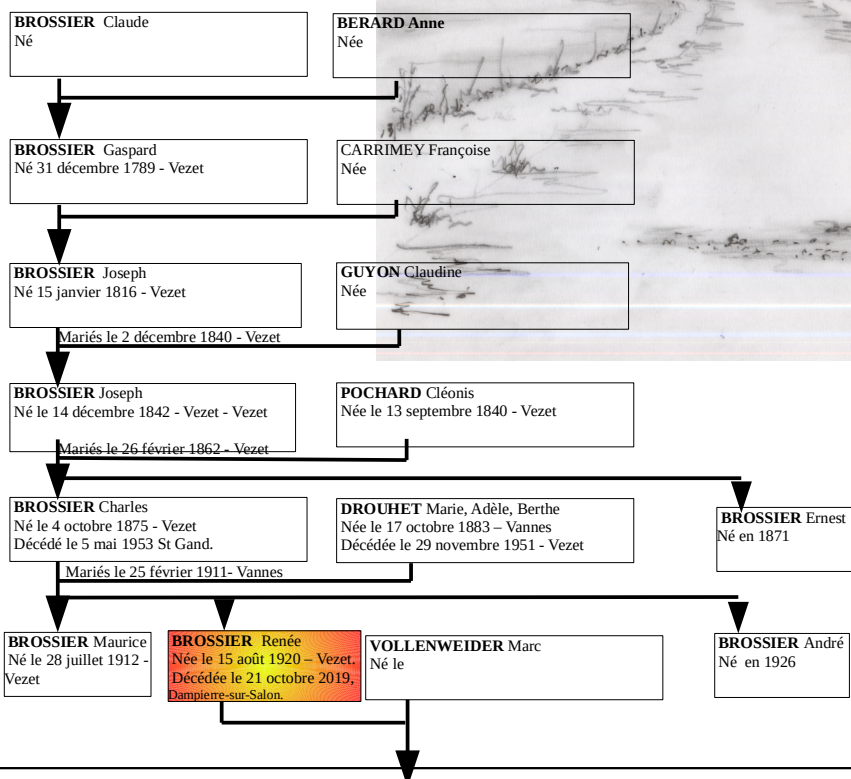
**BROSSIER** Claude
Né

**BERARD Anne**
Née

**BROSSIER** Gaspard
Né 31 décembre 1789 - Vezet

CARRIMEY Françoise
Née

**BROSSIER** Joseph
Né 15 janvier 1816 - Vezet

**GUYON** Claudine
Née

Mariés le 2 décembre 1840 - Vezet

**BROSSIER** Joseph
Né le 14 décembre 1842 - Vezet - Vezet

**POCHARD** Cléonis
Née le 13 septembre 1840 - Vezet

Mariés le 26 février 1862 - Vezet

**BROSSIER** Charles
Né le 4 octobre 1875 - Vezet
Décédé le 5 mai 1953 St Gand.

**DROUHET** Marie, Adèle, Berthe
Née le 17 octobre 1883 – Vannes
Décédée le 29 novembre 1951 - Vezet

**BROSSIER** Ernest
Né en 1871

Mariés le 25 février 1911- Vannes

**BROSSIER** Maurice
Né le 28 juillet 1912 - Vezet

**BROSSIER** Renée
Née le 15 août 1920 – Vezet.
Décédée le 21 octobre 2019,
Dampierre-sur-Salon.

**VOLLENWEIDER** Marc
Né le

**BROSSIER** André
Né en 1926